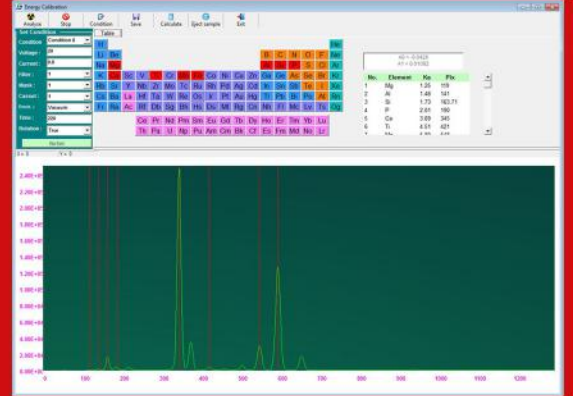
Energy Calibration

Analyze | Stop | Condition | Save | Calculate | Eject sample | Exit

Set Condition

Condition: Condition 0
Voltage: 20
Current: 0.8
Filter: 1
Mask: 1
Collimator: 1
Environment: Vacuum
Time: 200
Rotation: True

Action

Table

H | | | | | | | | | | | | | | | | | He
Li | Be | | | | | | | | | | | B | C | N | O | F | Ne
Na | Mg | | | | | | | | | | | Al | Si | P | S | Cl | Ar
K | Ca | Sc | Ti | V | Cr | Mn | Fe | Co | Ni | Cu | Zn | Ga | Ge | As | Se | Br | Kr
Rb | Sr | Y | Zr | Nb | Mo | Tc | Ru | Rh | Pd | Ag | Cd | In | Sn | Sb | Te | I | Xe
Cs | Ba | La | Hf | Ta | W | Re | Os | Ir | Pt | Au | Hg | Tl | Pb | Bi | Po | At | Rn
Fr | Ra | Ac | Rf | Db | Sg | Bh | Hs | Mt | Ds | Rg | Cn | Nh | Fl | Mc | Lv | Ts | Og

Ce | Pr | Nd | Pm | Sm | Eu | Gd | Tb | Dy | Ho | Er | Tm | Yb | Lu
Th | Pa | U | Np | Pu | Am | Cm | Bk | Cf | Es | Fm | Md | No | Lr

k0 = -0.0425
k1 = 0.01082

| No. | Element | Ka | Pix |
|---|---|---|---|
| 1 | Mg | 1.25 | 119 |
| 2 | Al | 1.48 | 141 |
| 3 | Si | 1.73 | 163.71 |
| 4 | P | 2.01 | 190 |
| 5 | Ca | 3.69 | 345 |
| 6 | Ti | 4.51 | 421 |
| 7 | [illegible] | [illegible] | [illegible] |

X = 0 Y = 0

2.40E+05
2.20E+05
2.00E+05
1.80E+05
1.60E+05
1.40E+05
1.20E+05
1.00E+05
8.00E+04
6.00E+04
4.00E+04
2.00E+04
0.00E+00

0 | 100 | 200 | 300 | 400 | 500 | 600 | 700 | 800 | 900 | 1000 | 1100 | 1200